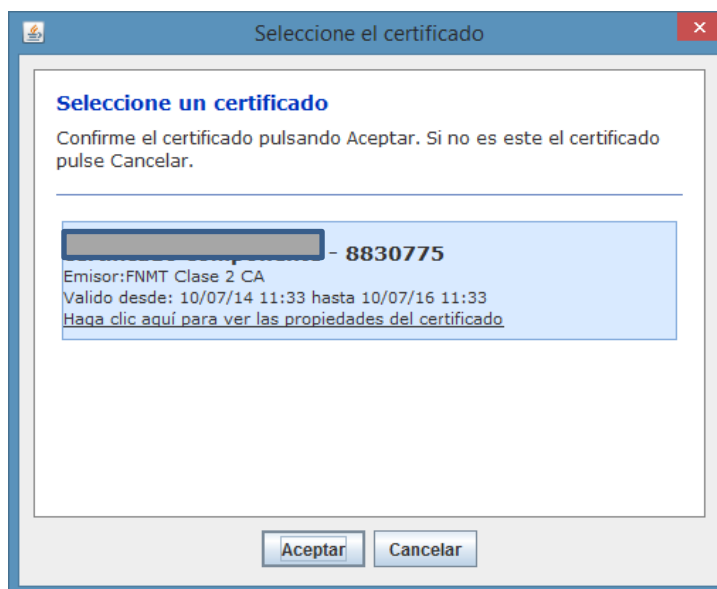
Seleccione el certificado

Seleccione un certificado

Confirme el certificado pulsando Aceptar. Si no es este el certificado pulse Cancelar.

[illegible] - 8830775
Emisor:FNMT Clase 2 CA
Valido desde: 10/07/14 11:33 hasta 10/07/16 11:33
Haga clic aquí para ver las propiedades del certificado

Aceptar
Cancelar